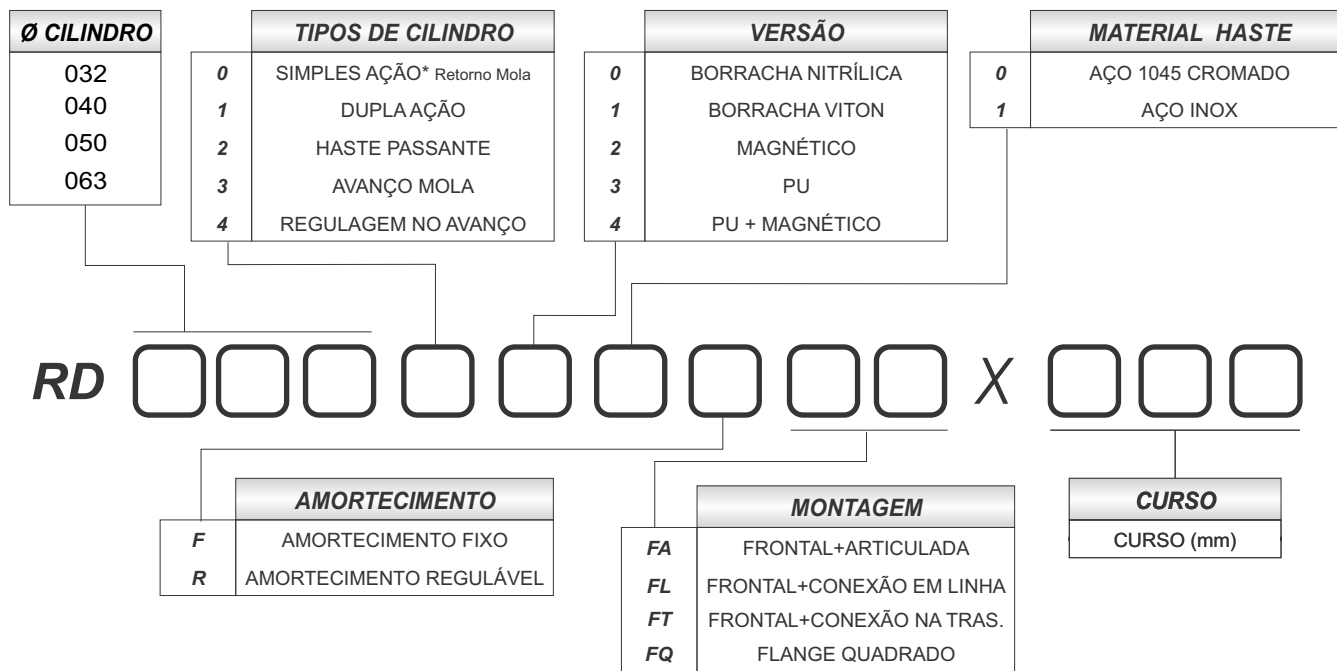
| Ø CILINDRO |
|---|
| 032 |
| 040 |
| 050 |
| 063 |

| | TIPOS DE CILINDRO |
|---|---|
| 0 | SIMPLES AÇÃO* Retorno Mola |
| 1 | DUPLA AÇÃO |
| 2 | HASTE PASSANTE |
| 3 | AVANÇO MOLA |
| 4 | REGULAGEM NO AVANÇO |

| | VERSÃO |
|---|---|
| 0 | BORRACHA NITRÍLICA |
| 1 | BORRACHA VITON |
| 2 | MAGNÉTICO |
| 3 | PU |
| 4 | PU + MAGNÉTICO |

| | MATERIAL HASTE |
|---|---|
| 0 | AÇO 1045 CROMADO |
| 1 | AÇO INOX |

RD X

| | AMORTECIMENTO |
|---|---|
| F | AMORTECIMENTO FIXO |
| R | AMORTECIMENTO REGULÁVEL |

| | MONTAGEM |
|---|---|
| FA | FRONTAL+ARTICULADA |
| FL | FRONTAL+CONEXÃO EM LINHA |
| FT | FRONTAL+CONEXÃO NA TRAS. |
| FQ | FLANGE QUADRADO |

| CURSO |
|---|
| CURSO (mm) |